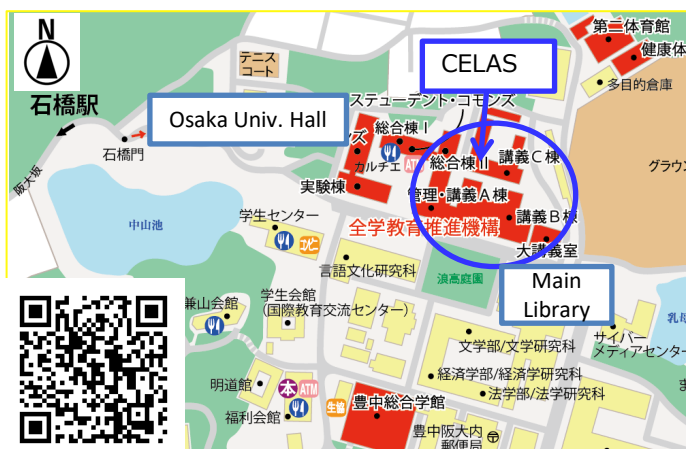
N

石橋駅

阪大坂

石橋門

Osaka Univ. Hall

テニスコート

CELAS

第二体育館
健康体
多目的倉庫

ステューデント・コモンズ
総合棟Ⅰ
ズ
カルチエ
ATM
総合棟Ⅱ
講義C棟
実験棟
管理・講義A棟
講義B棟
グラウ
中山池
学生センター
全学教育推進機構
大講義室
言語文化研究科
浪高庭園
Main Library
乳
兼山会館
学生会館
(国際教育交流センター)
サイバーメディアセンター
文学部/文学研究科
明道館
本
ATM
経済学部/経済学研究科
福利会館
生協
法学部/法学研究科
豊中総合学館
豊中阪大内郵便局